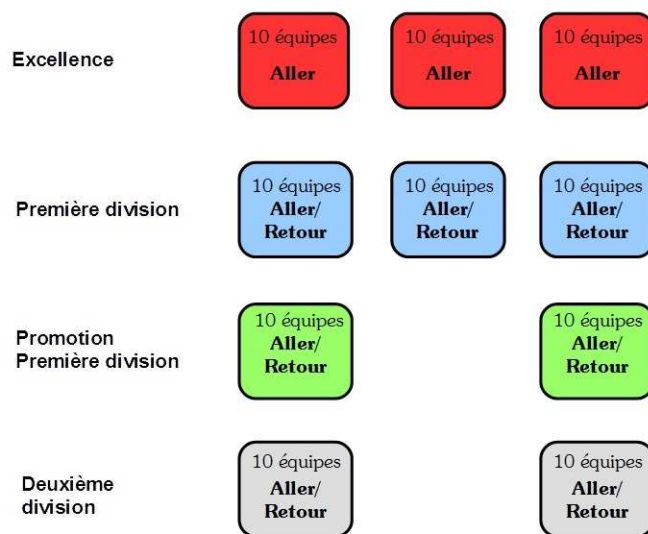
Excellence

10 équipes
Aller

10 équipes
Aller

10 équipes
Aller

Première division

10 équipes
Aller/
Retour

10 équipes
Aller/
Retour

10 équipes
Aller/
Retour

Promotion
Première division

10 équipes
Aller/
Retour

10 équipes
Aller/
Retour

Deuxième
division

10 équipes
Aller/
Retour

10 équipes
Aller/
Retour